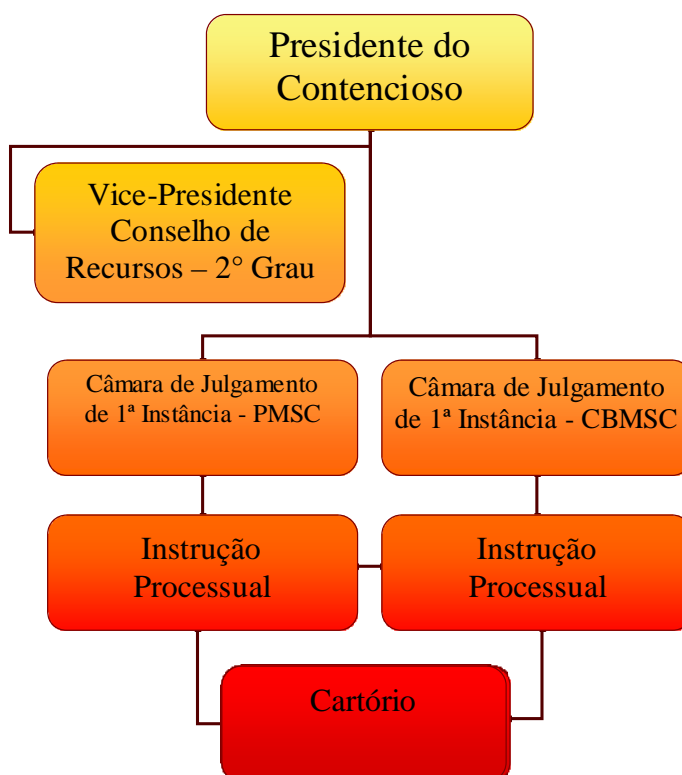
Presidente do Contencioso

Vice-Presidente Conselho de Recursos – 2° Grau

Câmara de Julgamento de 1ª Instância - PMSC

Câmara de Julgamento de 1ª Instância - CBMSC

Instrução Processual

Instrução Processual

Cartório